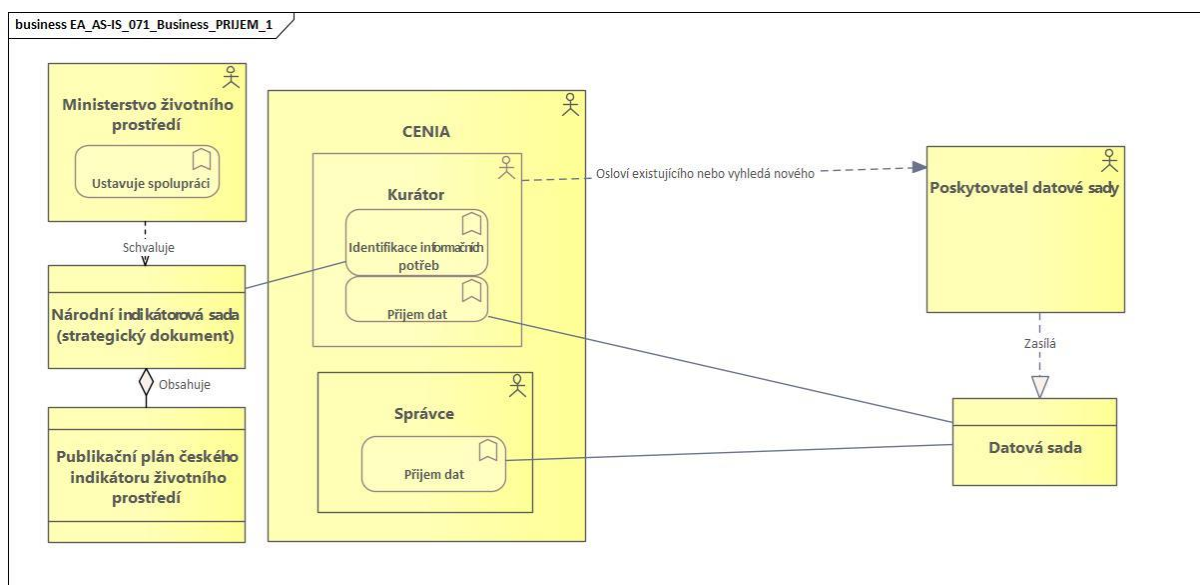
business EA_AS-IS_071_Business_PRIJEM_1

Ministerstvo životního prostředí

Ustavuje spolupráci

Schvaluje

Národní indikátorová sada (strategický dokument)

Obsahuje

Publikační plán českého indikátoru životního prostředí

CENIA

Kurátor

Identifikace informačních potřeb

Příjem dat

Správce

Příjem dat

Osloví existujícího nebo vyhledá nového

Poskytovatel datové sady

Zasílá

Datová sada